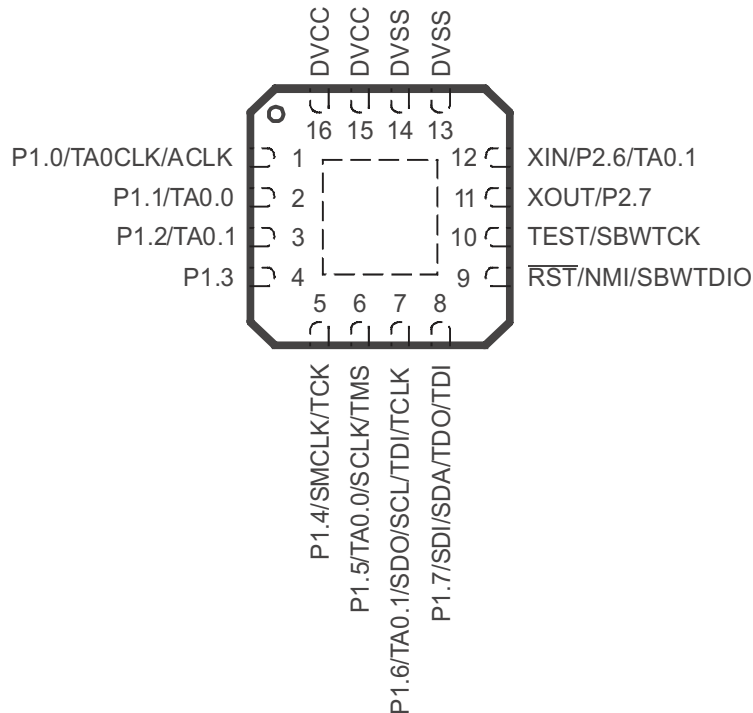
DVCC DVCC DVSS DVSS
16 15 14 13

P1.0/TA0CLK/ACLK 1
P1.1/TA0.0 2
P1.2/TA0.1 3
P1.3 4

12 XIN/P2.6/TA0.1
11 XOUT/P2.7
10 TEST/SBWTCK
9 $\overline{RST}$/NMI/SBWTDIO

5 6 7 8
P1.4/SMCLK/TCK
P1.5/TA0.0/SCLK/TMS
P1.6/TA0.1/SDO/SCL/TDI/TCLK
P1.7/SDI/SDA/TDO/TDI